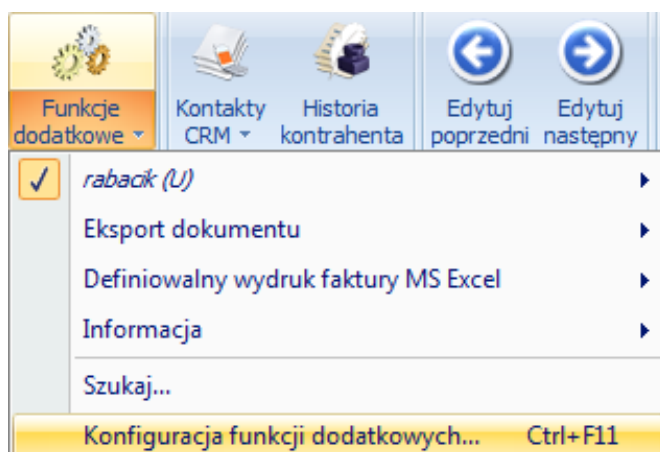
Funkcje dodatkowe

Kontakty CRM

Historia kontrahenta

Edytuj poprzedni

Edytuj następny

rabacik (U)

Eksport dokumentu

Definiowalny wydruk faktury MS Excel

Informacja

Szukaj...

Konfiguracja funkcji dodatkowych... Ctrl+F11